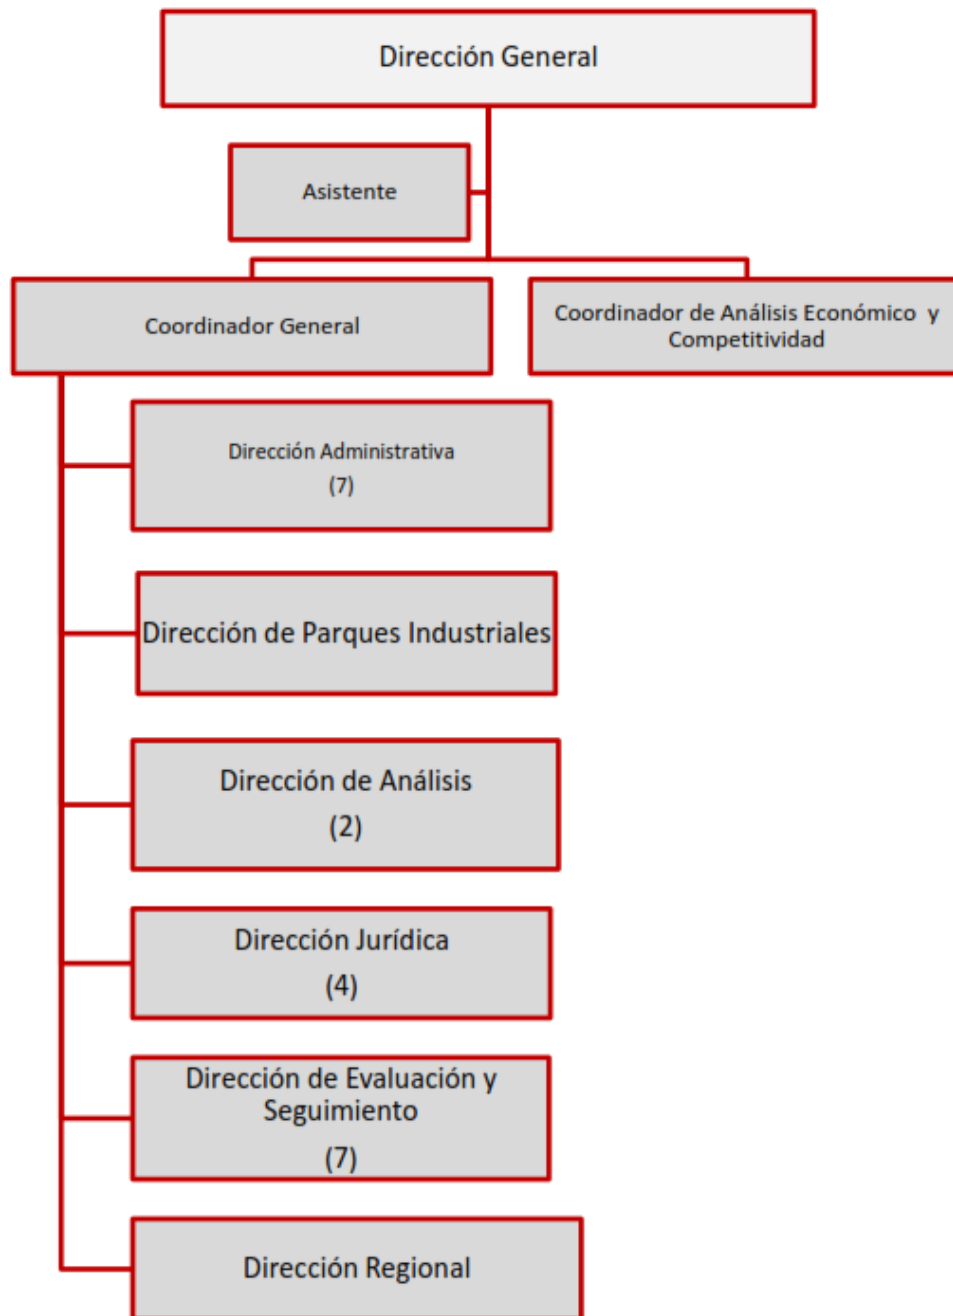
Dirección General

Asistente

Coordinador General

Coordinador de Análisis Económico y Competitividad

Dirección Administrativa
(7)

Dirección de Parques Industriales

Dirección de Análisis
(2)

Dirección Jurídica
(4)

Dirección de Evaluación y Seguimiento
(7)

Dirección Regional